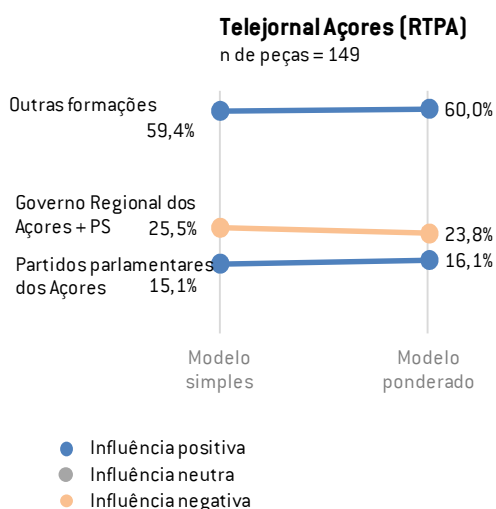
Telejornal Açores (RTPA)
n de peças = 149

Outras formações
59,4%
60,0%

Governo Regional dos Açores + PS
25,5%
23,8%

Partidos parlamentares dos Açores
15,1%
16,1%

Modelo simples
Modelo ponderado

Influência positiva
Influência neutra
Influência negativa